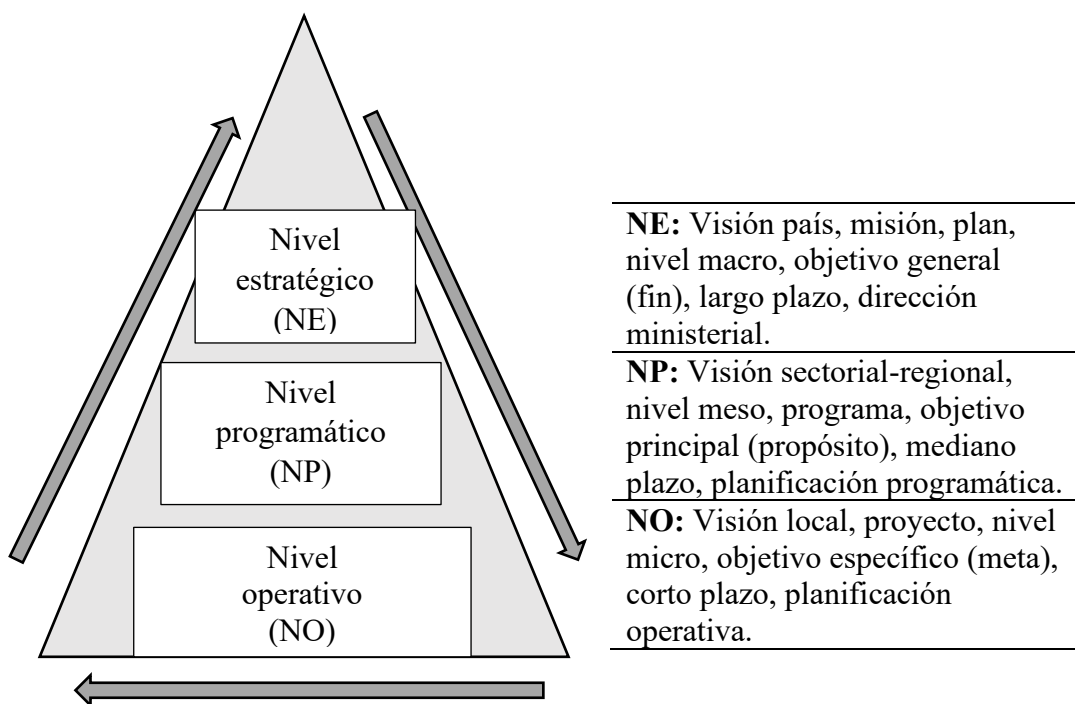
Nivel estratégico (NE)

Nivel programático (NP)

Nivel operativo (NO)

**NE:** Visión país, misión, plan, nivel macro, objetivo general (fin), largo plazo, dirección ministerial.

**NP:** Visión sectorial-regional, nivel meso, programa, objetivo principal (propósito), mediano plazo, planificación programática.

**NO:** Visión local, proyecto, nivel micro, objetivo específico (meta), corto plazo, planificación operativa.